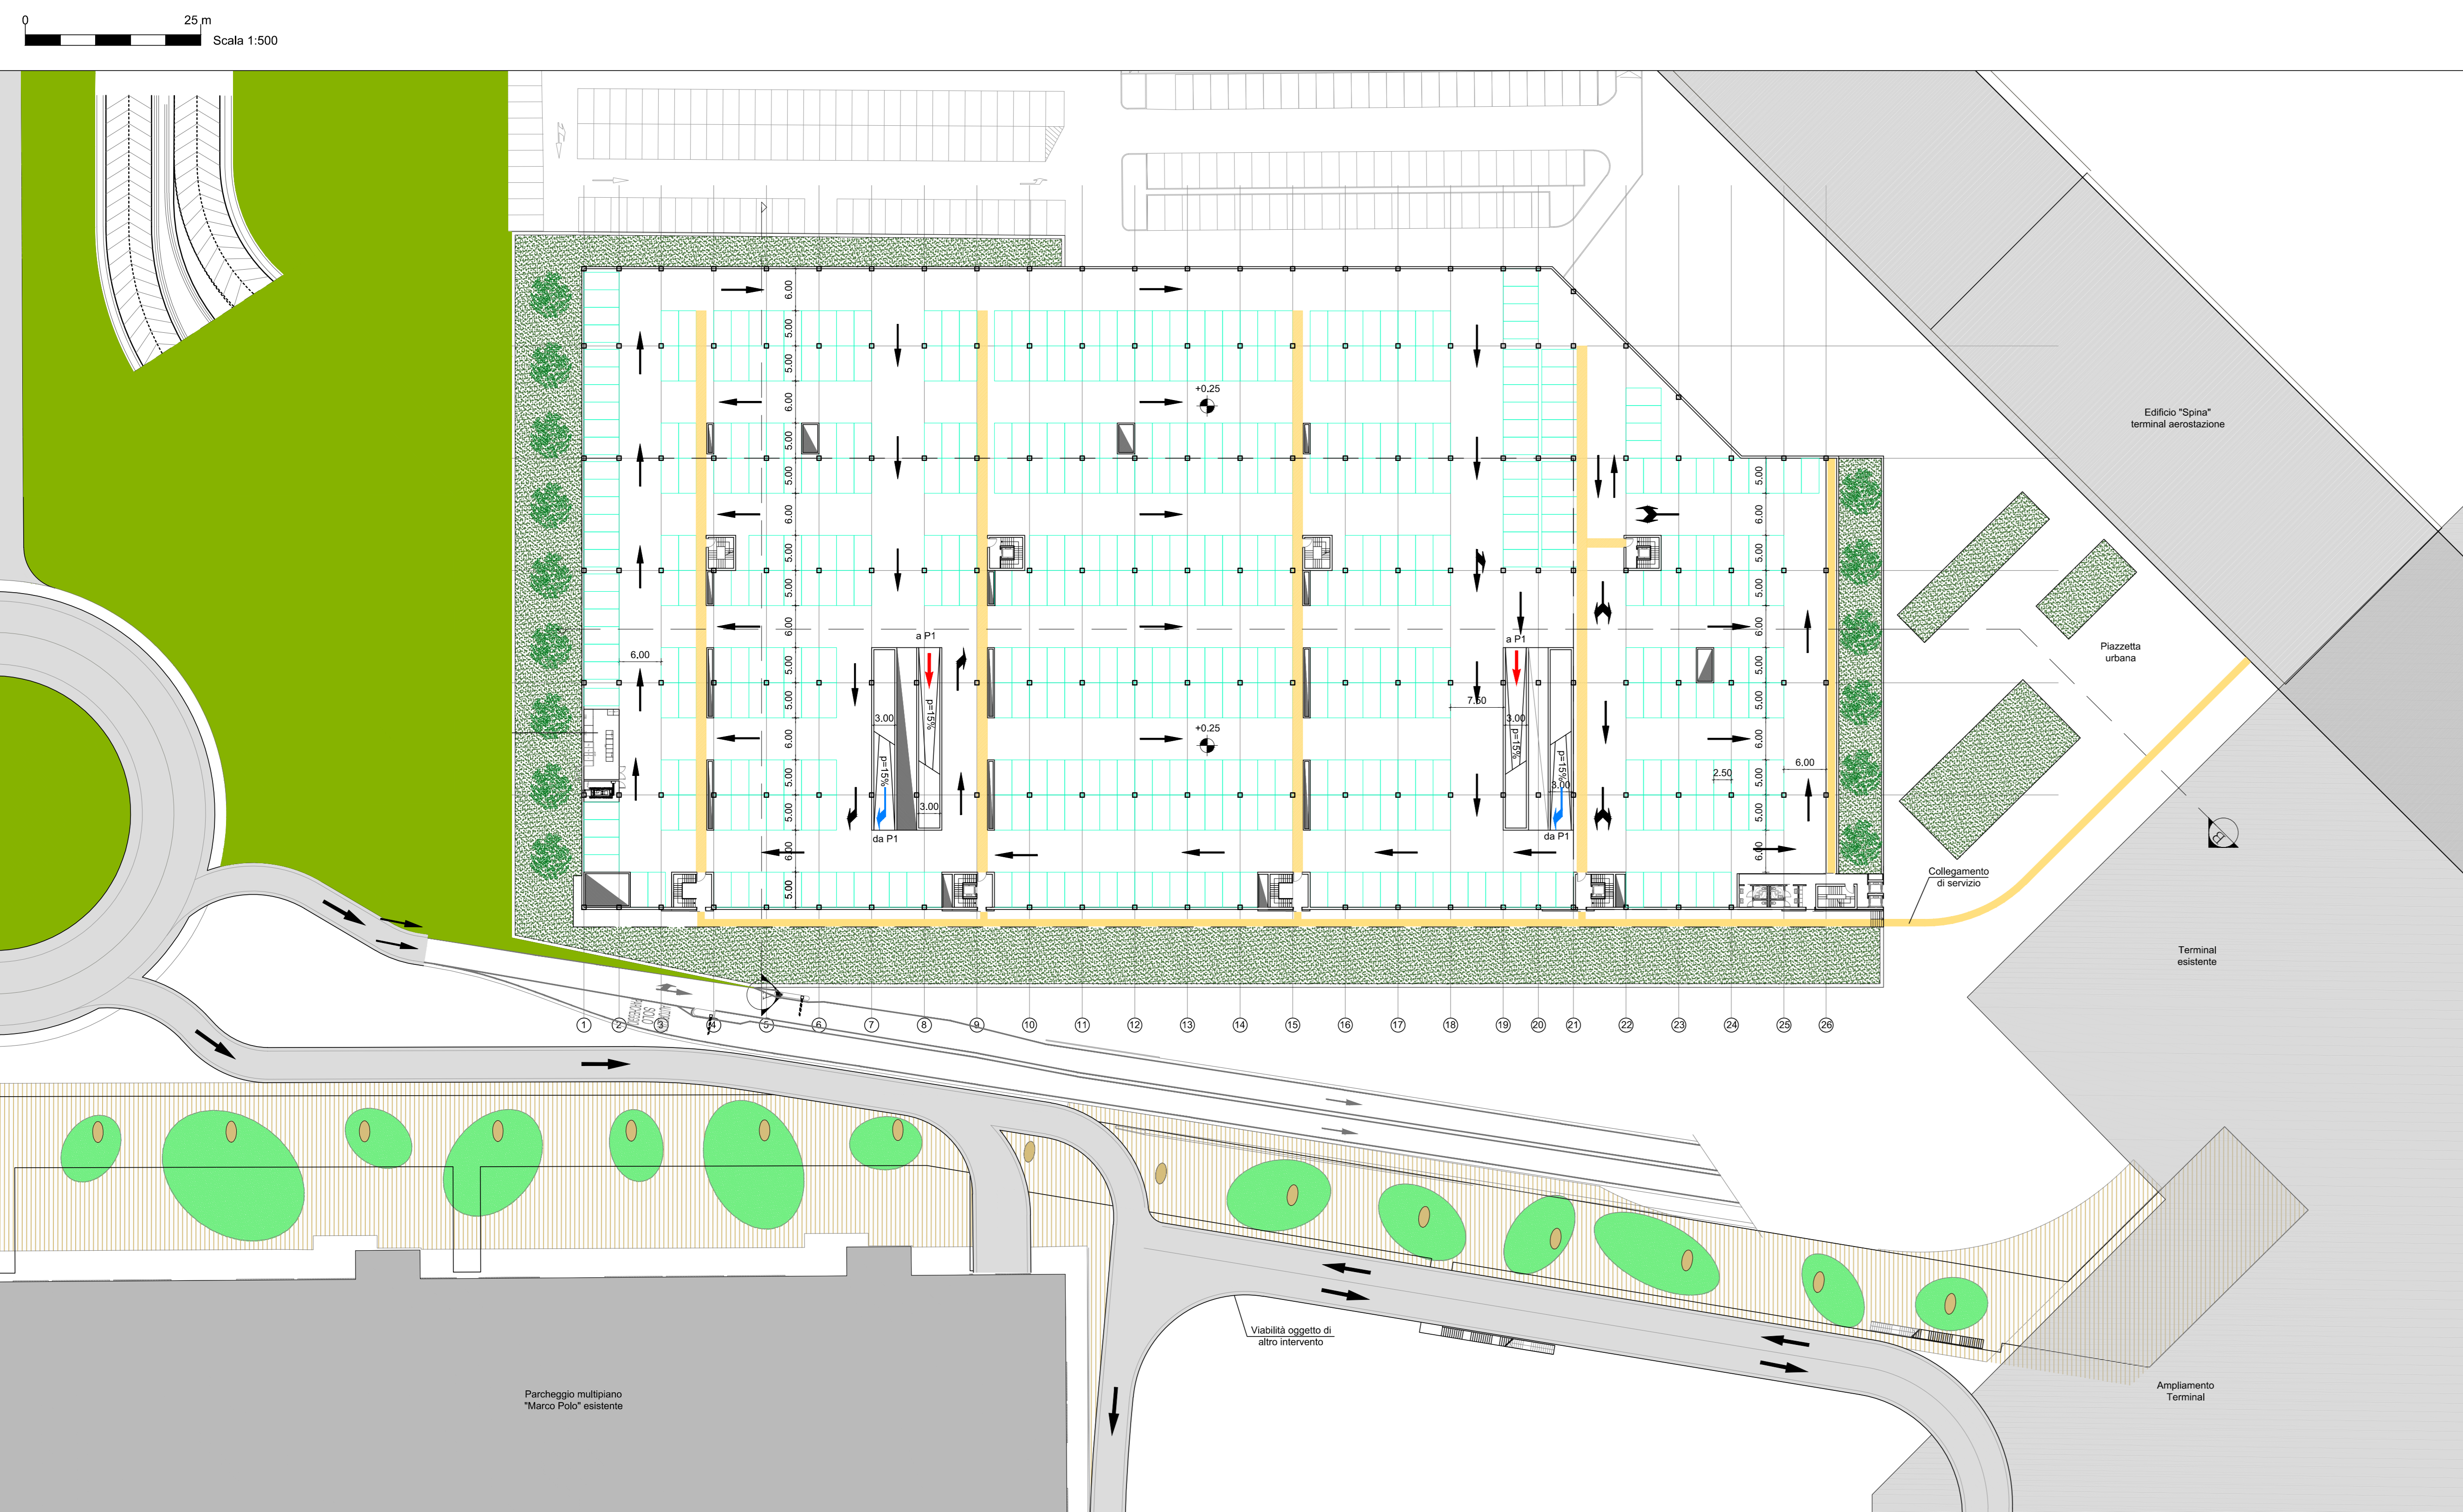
0 25 m
Scala 1:500

6.00
5.00
5.00
6.00
5.00
5.00
6.00
5.00
5.00
6.00
5.00
5.00
6.00
5.00
5.00
6.00
5.00

+0.25
+0.25

a P1
3.00
p=15%
p=15%
3.00
da P1

a P1
7.50
3.00
p=15%
p=15%
3.00
da P1

6,00

5.00
6.00
5.00
5.00
6.00
5.00
5.00
6.00
5.00
5.00
6.40

2.50
6,00

Edificio "Spina"
terminal aerostazione

Piazzetta
urbana

Collegamento
di servizio

Terminal
esistente

1 2 3 4 5 6 7 8 9 10 11 12 13 14 15 16 17 18 19 20 21 22 23 24 25 26

Viabilità oggetto di
altro intervento

Parcheggio multipiano
"Marco Polo" esistente

Ampliamento
Terminal